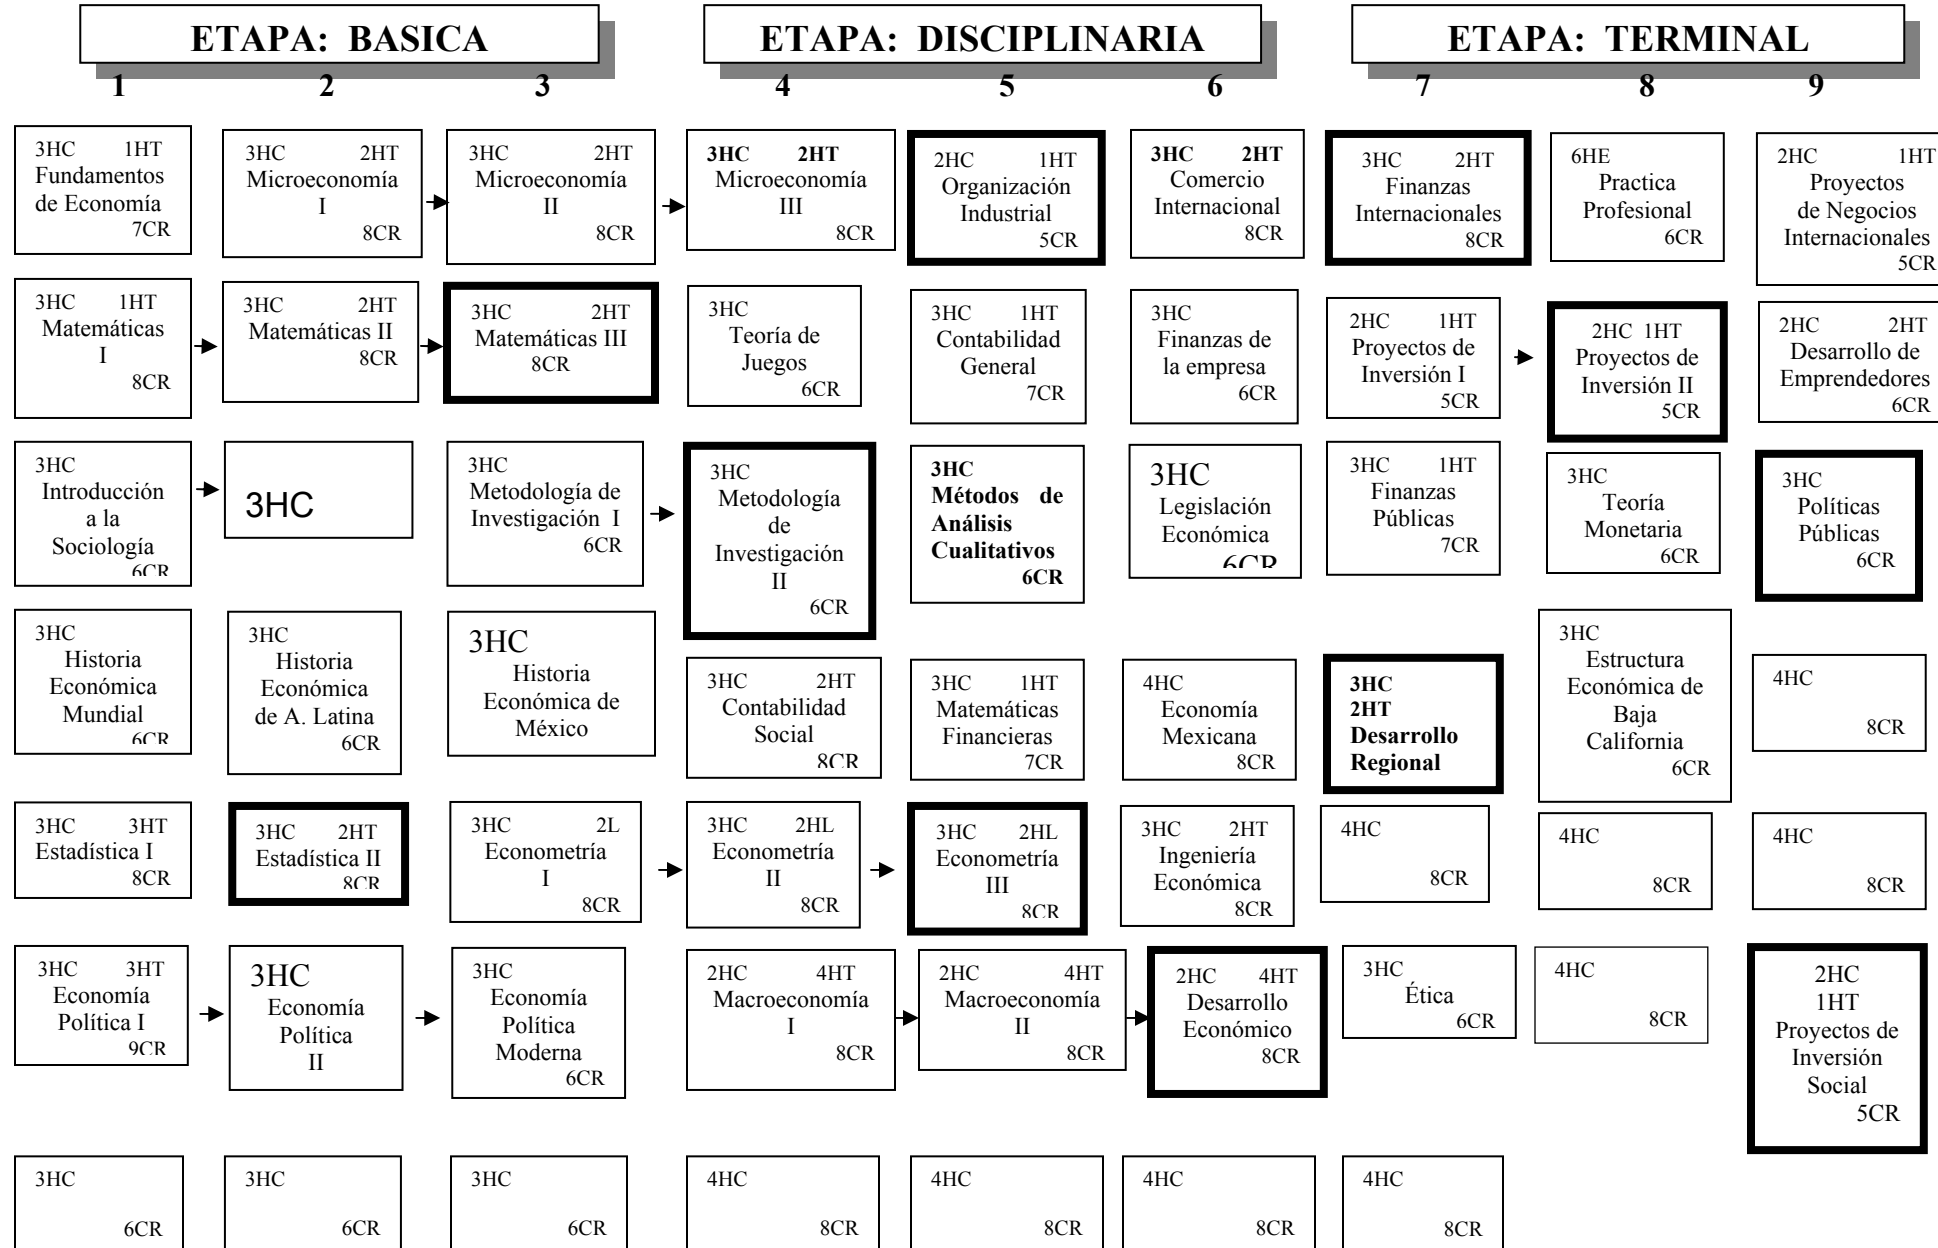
ETAPA: BASICA

ETAPA: DISCIPLINARIA

ETAPA: TERMINAL

1 2 3 4 5 6 7 8 9

3HC 1HT Fundamentos de Economía 7CR

3HC 2HT Microeconomía I 8CR

3HC 2HT Microeconomía II 8CR

3HC 2HT Microeconomía III 8CR

2HC 1HT Organización Industrial 5CR

3HC 2HT Comercio Internacional 8CR

3HC 2HT Finanzas Internacionales 8CR

6HE Practica Profesional 6CR

2HC 1HT Proyectos de Negocios Internacionales 5CR

3HC 1HT Matemáticas I 8CR

3HC 2HT Matemáticas II 8CR

3HC 2HT Matemáticas III 8CR

3HC Teoría de Juegos 6CR

3HC 1HT Contabilidad General 7CR

3HC Finanzas de la empresa 6CR

2HC 1HT Proyectos de Inversión I 5CR

2HC 1HT Proyectos de Inversión II 5CR

2HC 2HT Desarrollo de Emprendedores 6CR

3HC Introducción a la Sociología 6CR

3HC

3HC Metodología de Investigación I 6CR

3HC Metodología de Investigación II 6CR

3HC Métodos de Análisis Cualitativos 6CR

3HC Legislación Económica 6CR

3HC 1HT Finanzas Públicas 7CR

3HC Teoría Monetaria 6CR

3HC Políticas Públicas 6CR

3HC Historia Económica Mundial 6CR

3HC Historia Económica de A. Latina 6CR

3HC Historia Económica de México

3HC 2HT Contabilidad Social 8CR

3HC 1HT Matemáticas Financieras 7CR

4HC Economía Mexicana 8CR

3HC 2HT Desarrollo Regional

3HC Estructura Económica de Baja California 6CR

4HC 8CR

3HC 3HT Estadística I 8CR

3HC 2HT Estadística II 8CR

3HC 2L Econometría I 8CR

3HC 2HL Econometría II 8CR

3HC 2HL Econometría III 8CR

3HC 2HT Ingeniería Económica 8CR

4HC 8CR

4HC 8CR

4HC 8CR

3HC 3HT Economía Política I 9CR

3HC Economía Política II

3HC Economía Política Moderna 6CR

2HC 4HT Macroeconomía I 8CR

2HC 4HT Macroeconomía II 8CR

2HC 4HT Desarrollo Económico 8CR

3HC Ética 6CR

4HC 8CR

2HC 1HT Proyectos de Inversión Social 5CR

3HC 6CR

3HC 6CR

3HC 6CR

4HC 8CR

4HC 8CR

4HC 8CR

4HC 8CR